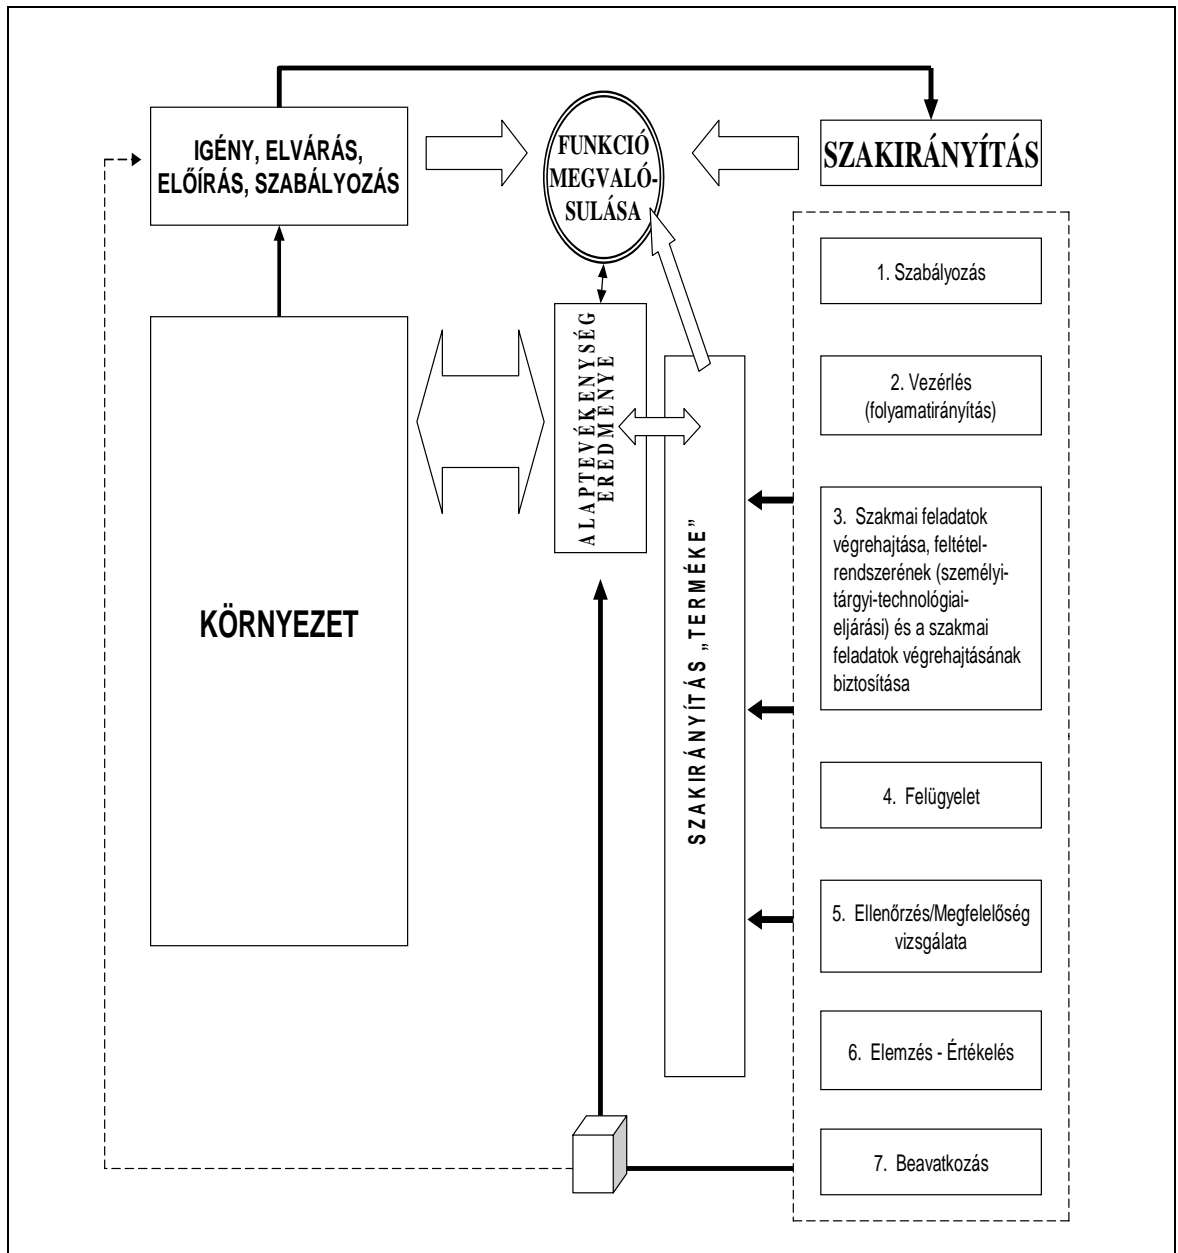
IGÉNY, ELVÁRÁS, ELŐÍRÁS, SZABÁLYOZÁS

FUNKCIÓ MEGVALÓSULÁSA

SZAKIRÁNYÍTÁS

1. Szabályozás

ALAPTEVÉKENYSÉG EREDMÉNYE

2. Vezérlés (folyamatirányítás)

3. Szakmai feladatok végrehajtása, feltételrendszerének (személyi-tárgyi-technológiai-eljárási) és a szakmai feladatok végrehajtásának biztosítása

KÖRNYEZET

SZAKIRÁNYÍTÁS „TERMÉKE”

4. Felügyelet

5. Ellenőrzés/Megfelelőség vizsgálata

6. Elemzés - Értékelés

7. Beavatkozás